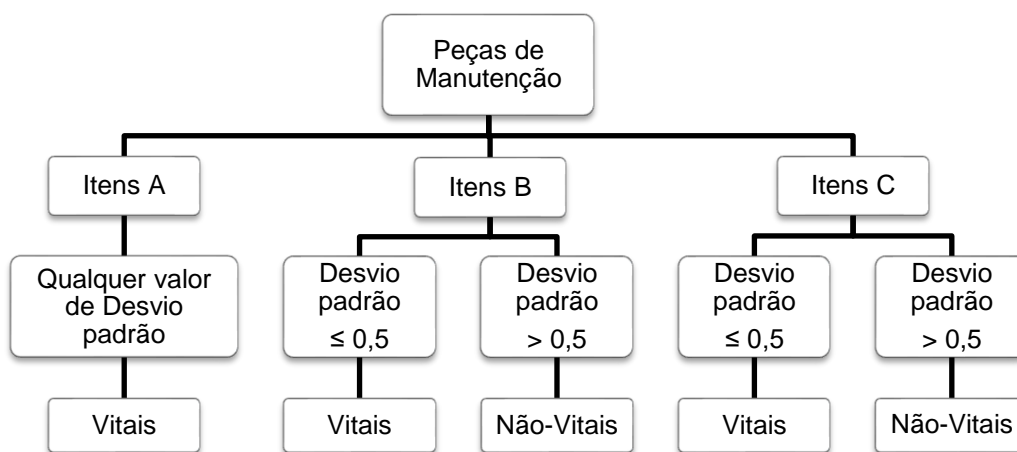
Peças de Manutenção

Itens A

Qualquer valor de Desvio padrão

Vitais

Itens B

Desvio padrão $\leq 0,5$

Vitais

Desvio padrão $> 0,5$

Não-Vitais

Itens C

Desvio padrão $\leq 0,5$

Vitais

Desvio padrão $> 0,5$

Não-Vitais